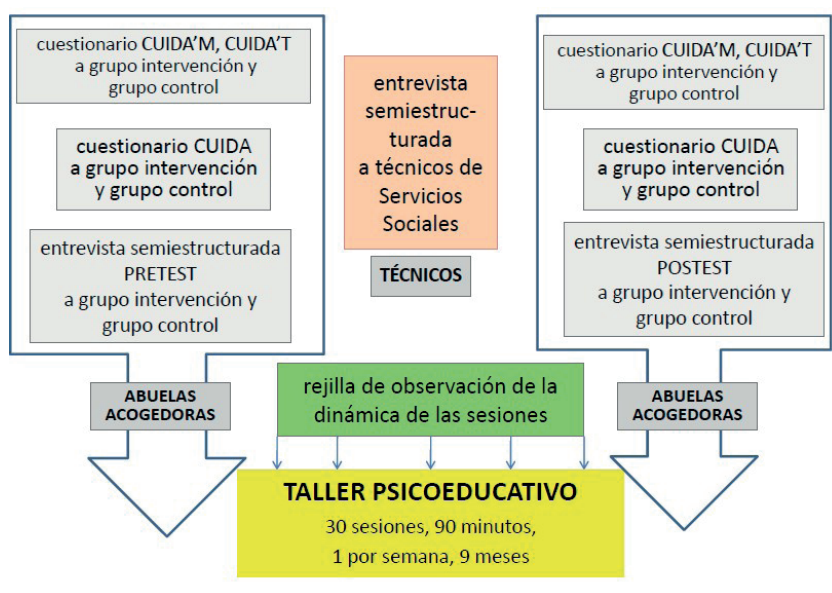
cuestionario CUIDA'M, CUIDA'T a grupo intervención y grupo control

cuestionario CUIDA a grupo intervención y grupo control

entrevista semiestructurada PRETEST a grupo intervención y grupo control

ABUELAS ACOGEDORAS

entrevista semiestructurada a técnicos de Servicios Sociales

TÉCNICOS

cuestionario CUIDA'M, CUIDA'T a grupo intervención y grupo control

cuestionario CUIDA a grupo intervención y grupo control

entrevista semiestructurada POSTEST a grupo intervención y grupo control

ABUELAS ACOGEDORAS

rejilla de observación de la dinámica de las sesiones

TALLER PSICOEDUCATIVO

30 sesiones, 90 minutos, 1 por semana, 9 meses